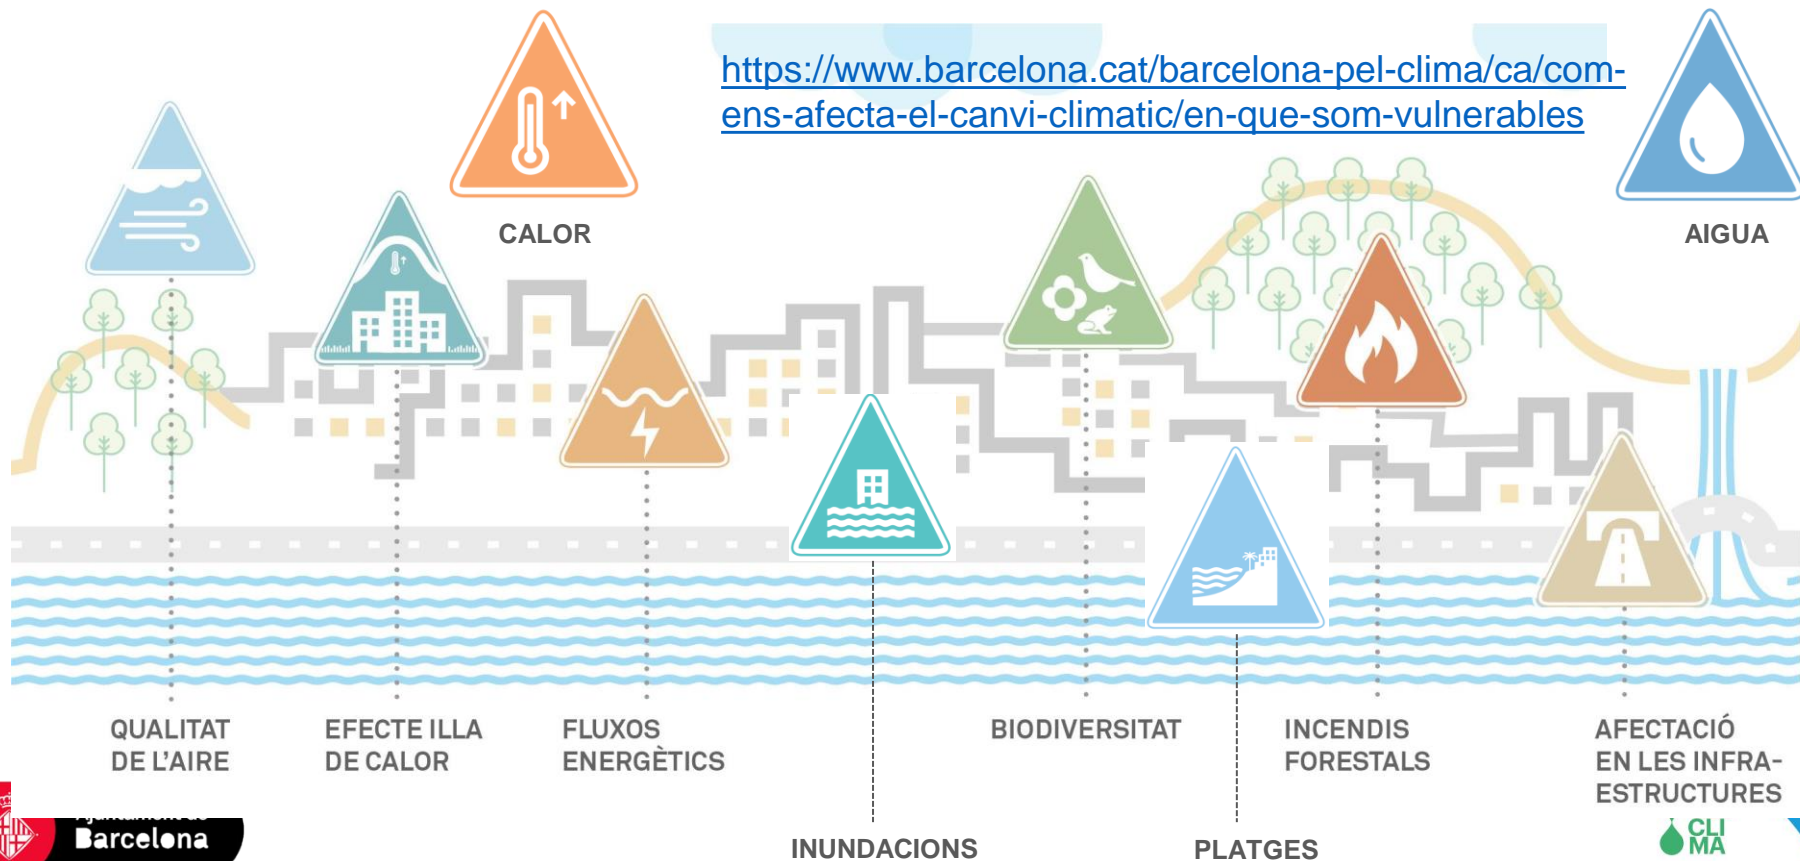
https://www.barcelona.cat/barcelona-pel-clima/ca/com-ens-afecta-el-canvi-climatic/en-que-som-vulnerables

CALOR

AIGUA

QUALITAT DE L'AIRE

EFECTE ILLA DE CALOR

FLUXOS ENERGÈTICS

INUNDACIONS

BIODIVERSITAT

PLATGES

INCENDIS FORESTALS

AFECTACIÓ EN LES INFRAESTRUCTURES

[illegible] Barcelona

CLI MA